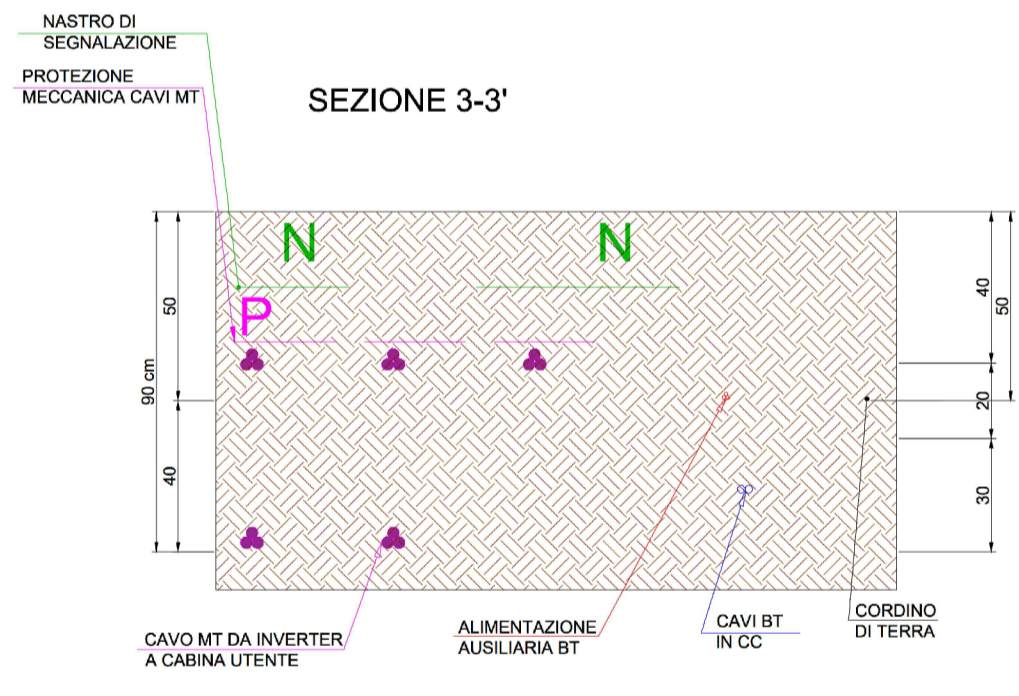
NASTRO DI SEGNALAZIONE

PROTEZIONE MECCANICA CAVI MT

SEZIONE 3-3'

N

N

P

90 cm

50

40

40

50

20

30

CAVO MT DA INVERTER A CABINA UTENTE

ALIMENTAZIONE AUSILIARIA BT

CAVI BT IN CC

CORDINO DI TERRA